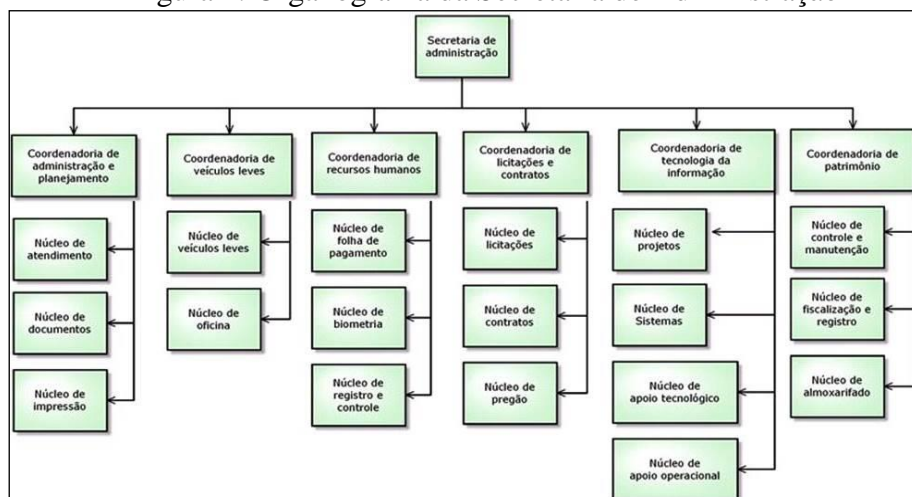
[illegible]

Secretaria de administração

Coordenadoria de administração e planejamento

Núcleo de atendimento

Núcleo de documentos

Núcleo de impressão

Coordenadoria de veículos leves

Núcleo de veículos leves

Núcleo de oficina

Coordenadoria de recursos humanos

Núcleo de folha de pagamento

Núcleo de biometria

Núcleo de registro e controle

Coordenadoria de licitações e contratos

Núcleo de licitações

Núcleo de contratos

Núcleo de pregão

Coordenadoria de tecnologia da informação

Núcleo de projetos

Núcleo de Sistemas

Núcleo de apoio tecnológico

Núcleo de apoio operacional

Coordenadoria de patrimônio

Núcleo de controle e manutenção

Núcleo de fiscalização e registro

Núcleo de almoxarifado